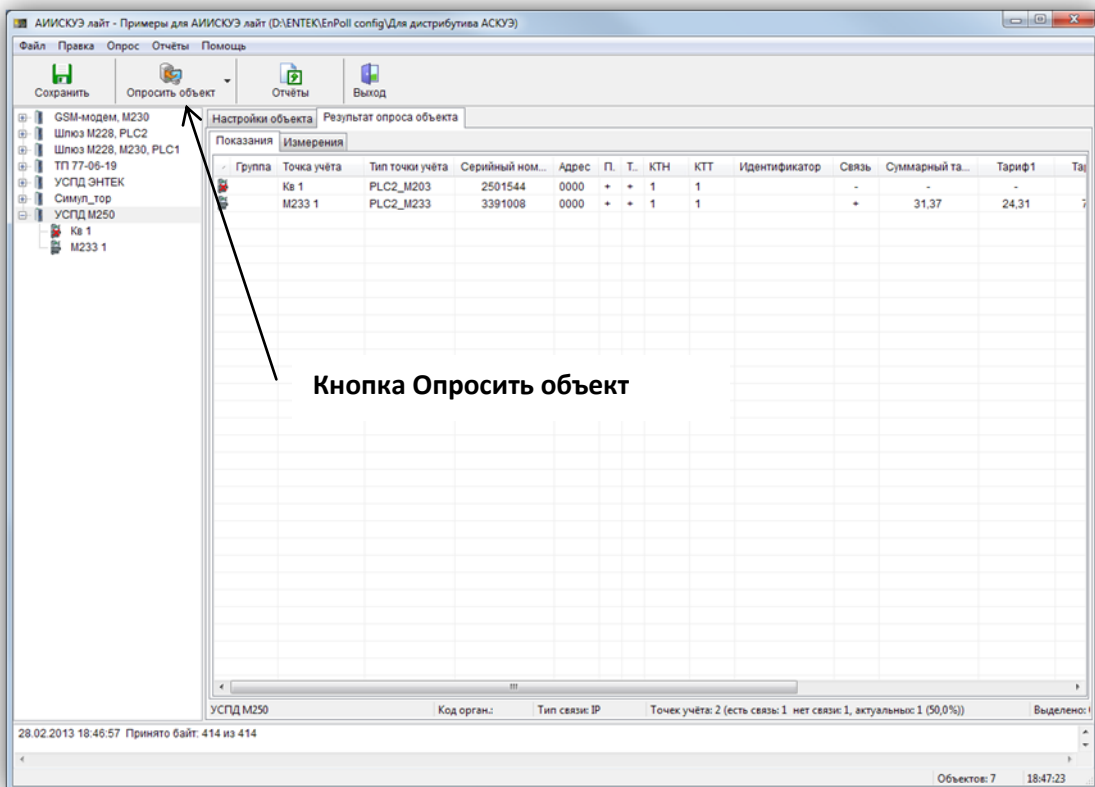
АИИСКУЭ лайт - Примеры для АИИСКУЭ лайт (D:\ENTEK\EnPoll config\Для дистрибутива АСКУЭ)

Файл Правка Опрос Отчёты Помощь

Сохранить Опросить объект Отчёты Выход

GSM-модем, M230
Шлюз M228, PLC2
Шлюз M228, M230, PLC1
ТП 77-06-19
УСПД ЭНТЕК
Симул_тор
УСПД M250
Кв 1
M233 1

Настройки объекта Результат опроса объекта

Показания Измерения

| Группа | Точка учёта | Тип точки учёта | Серийный ном... | Адрес | П. | Т. | КТН | КТТ | Идентификатор | Связь | Суммарный та... | Тариф1 | Та |
|---|---|---|---|---|---|---|---|---|---|---|---|---|---|
| | Кв 1 | PLC2_M203 | 2501544 | 0000 | + | + | 1 | 1 | | - | - | - | |
| | M233 1 | PLC2_M233 | 3391008 | 0000 | + | + | 1 | 1 | | + | 31,37 | 24,31 | 7 |

Кнопка Опросить объект

УСПД M250 Код орган.: Тип связи: IP Точек учёта: 2 (есть связь: 1 нет связи: 1, актуальных: 1 (50,0%)) Выделено:

28.02.2013 18:46:57 Принято байт: 414 из 414

Объектов: 7 18:47:23